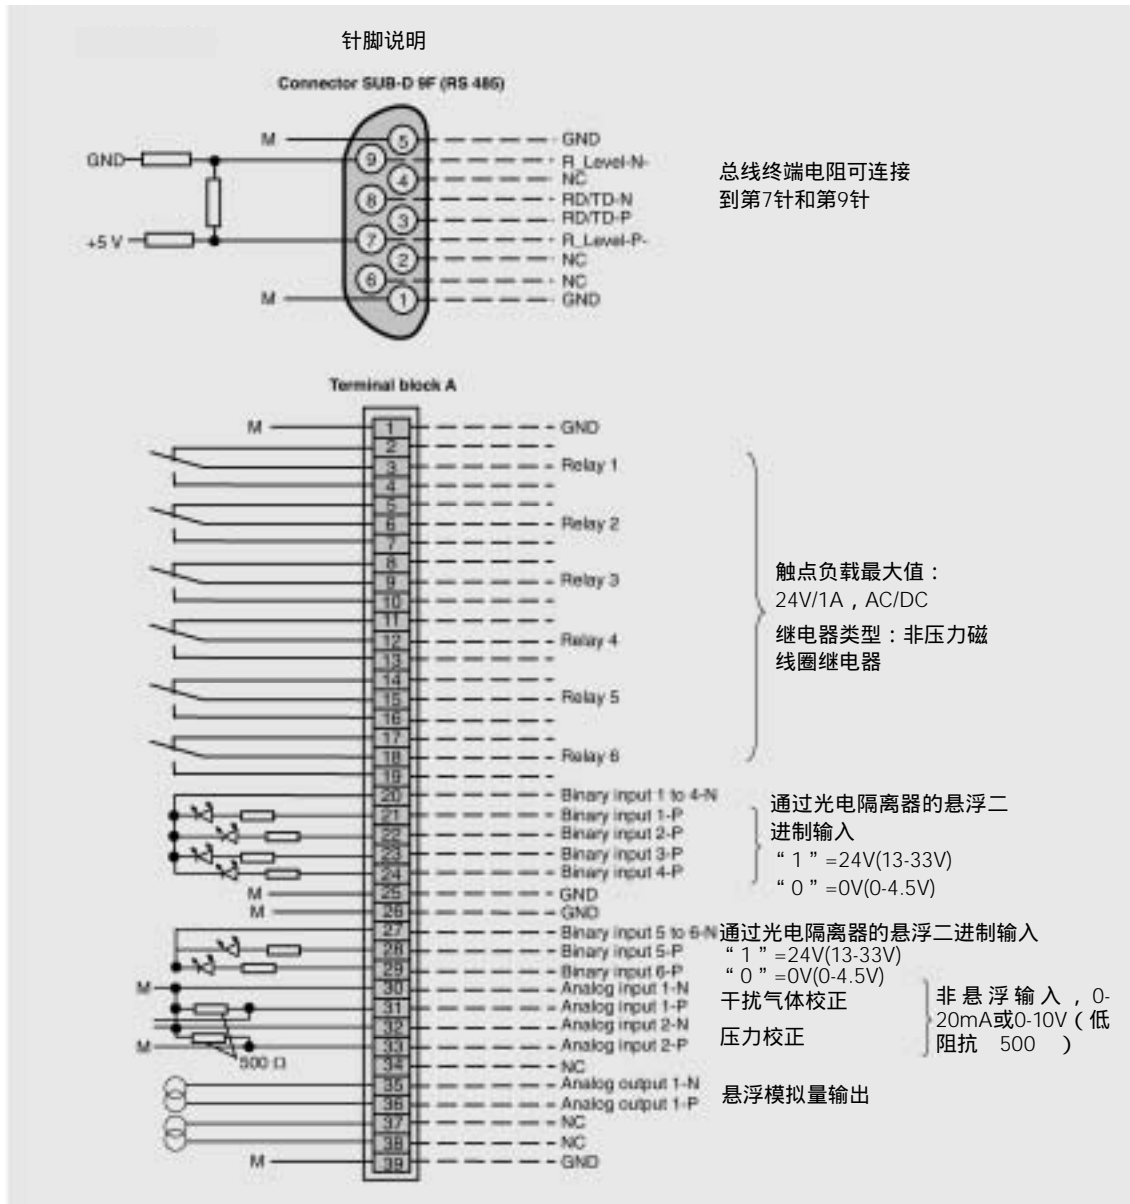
针脚说明

Connector SUB-D 9F (RS 485)

GND
+5 V
M
M

5 GND
9 R_Level-N-
4 NC
8 RD/TD-N
3 RD/TD-P
7 R_Level-P-
2 NC
6 NC
1 GND

总线终端电阻可连接到第7针和第9针

Terminal block A

M
1 GND
2
3 Relay 1
4
5
6 Relay 2
7
8
9 Relay 3
10
11
12 Relay 4
13
14
15 Relay 5
16
17
18 Relay 6
19
20 Binary input 1 to 4-N
21 Binary input 1-P
22 Binary input 2-P
23 Binary input 3-P
24 Binary input 4-P
M
25 GND
M
26 GND
27 Binary input 5 to 6-N
28 Binary input 5-P
29 Binary input 6-P
M
30 Analog input 1-N
31 Analog input 1-P
32 Analog input 2-N
M
33 Analog input 2-P
500 Ω
34 NC
35 Analog output 1-N
36 Analog output 1-P
37 NC
38 NC
M
39 GND

触点负载最大值：
24V/1A，AC/DC
继电器类型：非压力磁线圈继电器

通过光电隔离器的悬浮二进制输入
“1”=24V(13-33V)
“0”=0V(0-4.5V)

通过光电隔离器的悬浮二进制输入
“1”=24V(13-33V)
“0”=0V(0-4.5V)

干扰气体校正
压力校正

非悬浮输入，0-20mA或0-10V（低阻抗 500 ）

悬浮模拟量输出